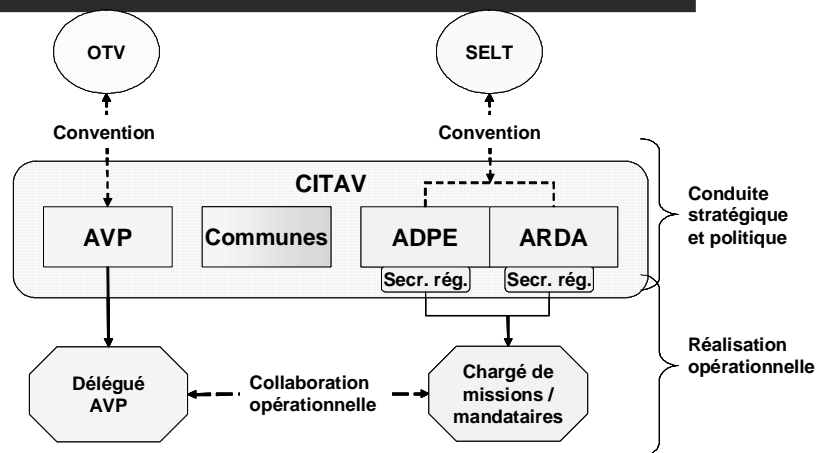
OTV

SELT

Convention

Convention

CITAV

AVP

Communes

ADPE

ARDA

Secr. rég.

Secr. rég.

Conduite stratégique et politique

Réalisation opérationnelle

Délégué AVP

Collaboration opérationnelle

Chargé de missions / mandataires